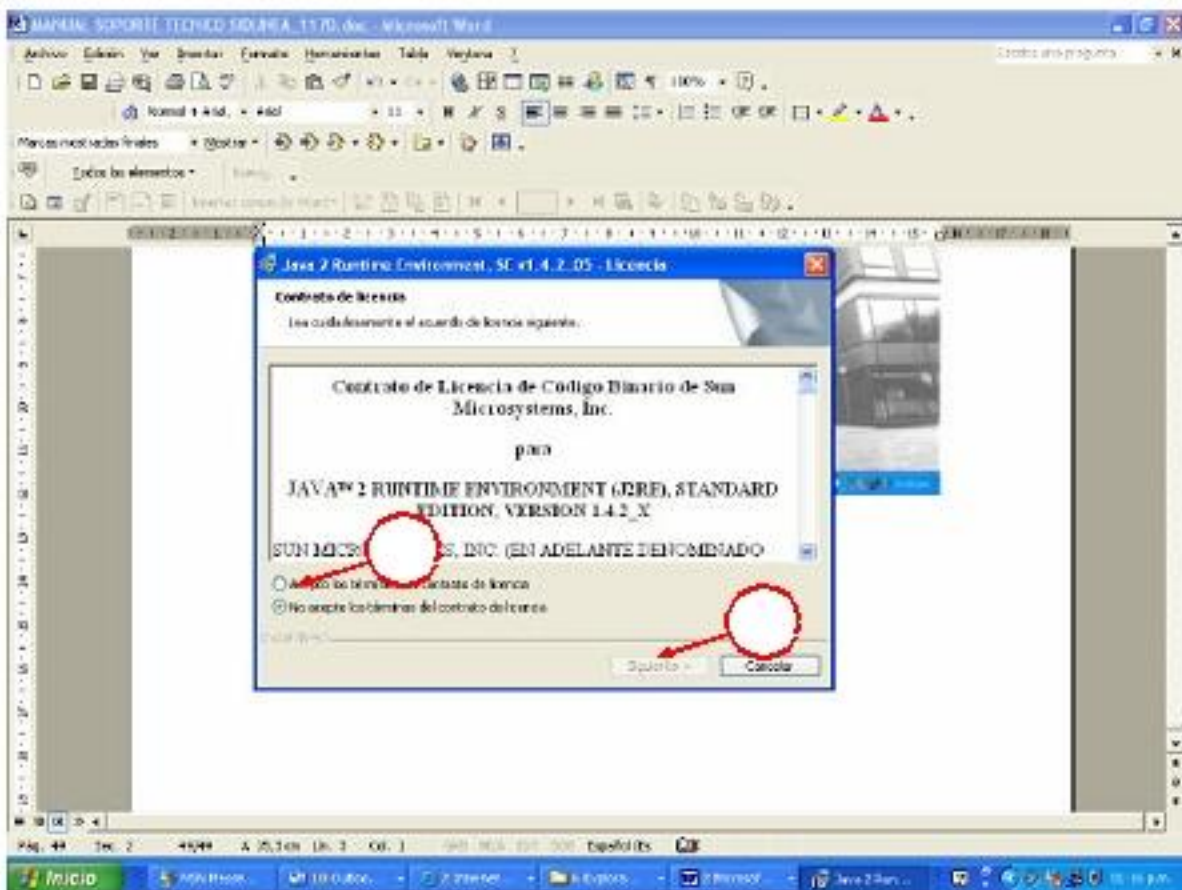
MANUAL SOPORTE TECNICO SIDUNEA_1170.doc - Microsoft Word

Archivo Edición Ver Insertar Formato Herramientas Tabla Ventana ?

Escriba una pregunta

Normal + Arial, Arial 11

100%

Marcas mostradas finales Mostrar

Todos los elementos

Java 2 Runtime Environment, SE v1.4.2_05 - Licencia

Contrato de licencia

Lea cuidadosamente el acuerdo de licencia siguiente.

Contrato de Licencia de Código Binario de Sun Microsystems, Inc.

para

JAVA™ 2 RUNTIME ENVIRONMENT (J2RE), STANDARD EDITION, VERSION 1.4.2_X

SUN MICR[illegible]S, INC. (EN ADELANTE DENOMINADO

A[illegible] los términos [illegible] contrato de licencia

No acepto los términos del contrato de licencia

Siguiente > Cancelar

Pág. 44 Sec. 2 44/44 A 25,1 cm Lín. 3 Col. 1 GRB MCA EXT SOB Español (Es

Inicio